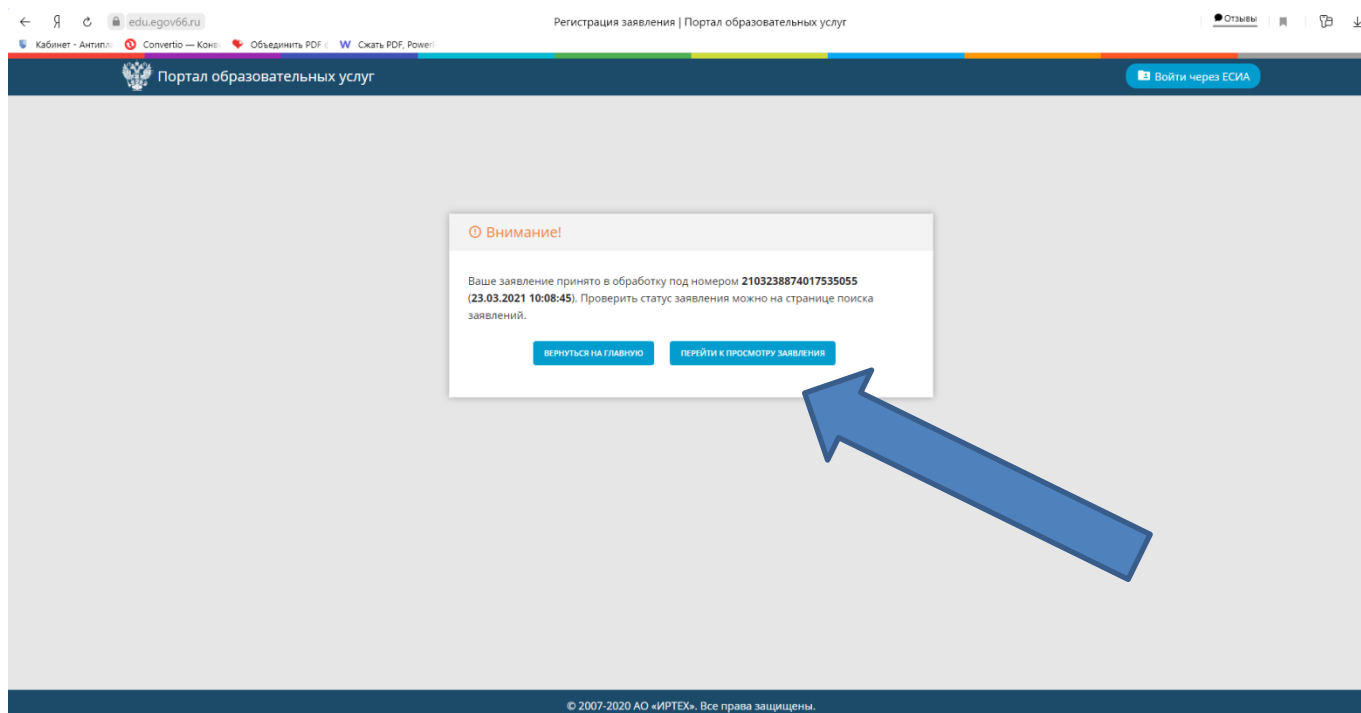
Я edu.egov66.ru Регистрация заявления | Портал образовательных услуг Отзывы

Кабинет - Антипл Convertio — Конв Объединить PDF с Сжать PDF, Power

Портал образовательных услуг

Войти через ЕСИА

Внимание!

Ваше заявление принято в обработку под номером **2103238874017535055** (**23.03.2021 10:08:45**). Проверить статус заявления можно на странице поиска заявлений.

ВЕРНУТЬСЯ НА ГЛАВНУЮ

ПЕРЕЙТИ К ПРОСМОТРУ ЗАЯВЛЕНИЯ

© 2007-2020 АО «ИРТЕХ». Все права защищены.